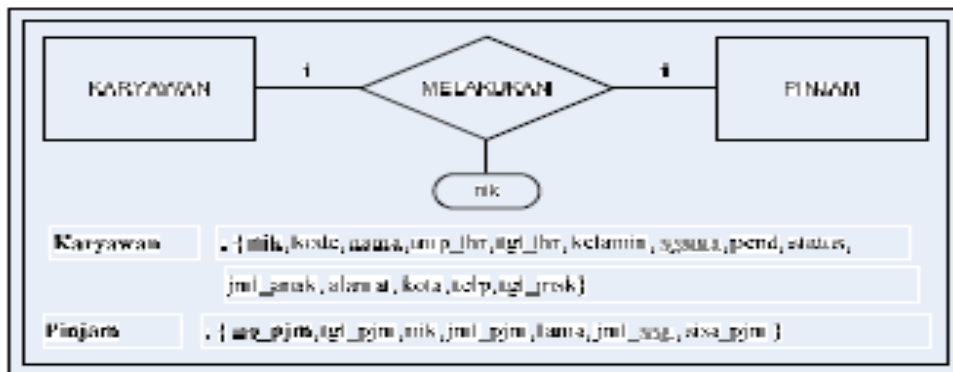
KARYAWAN

1

MELAKUKAN

1

PINJAM

nik

Karyawan = {nik, kode, nama, tmp_lhr, tgl_lhr, kelamin, agama, pend, status, jml_anak, alamat, kota, telp, tgl_msk}

Pinjam = {no_pjm, tgl_pjm, nik, jml_pjm, lama, jml_ang, sisa_pjm}